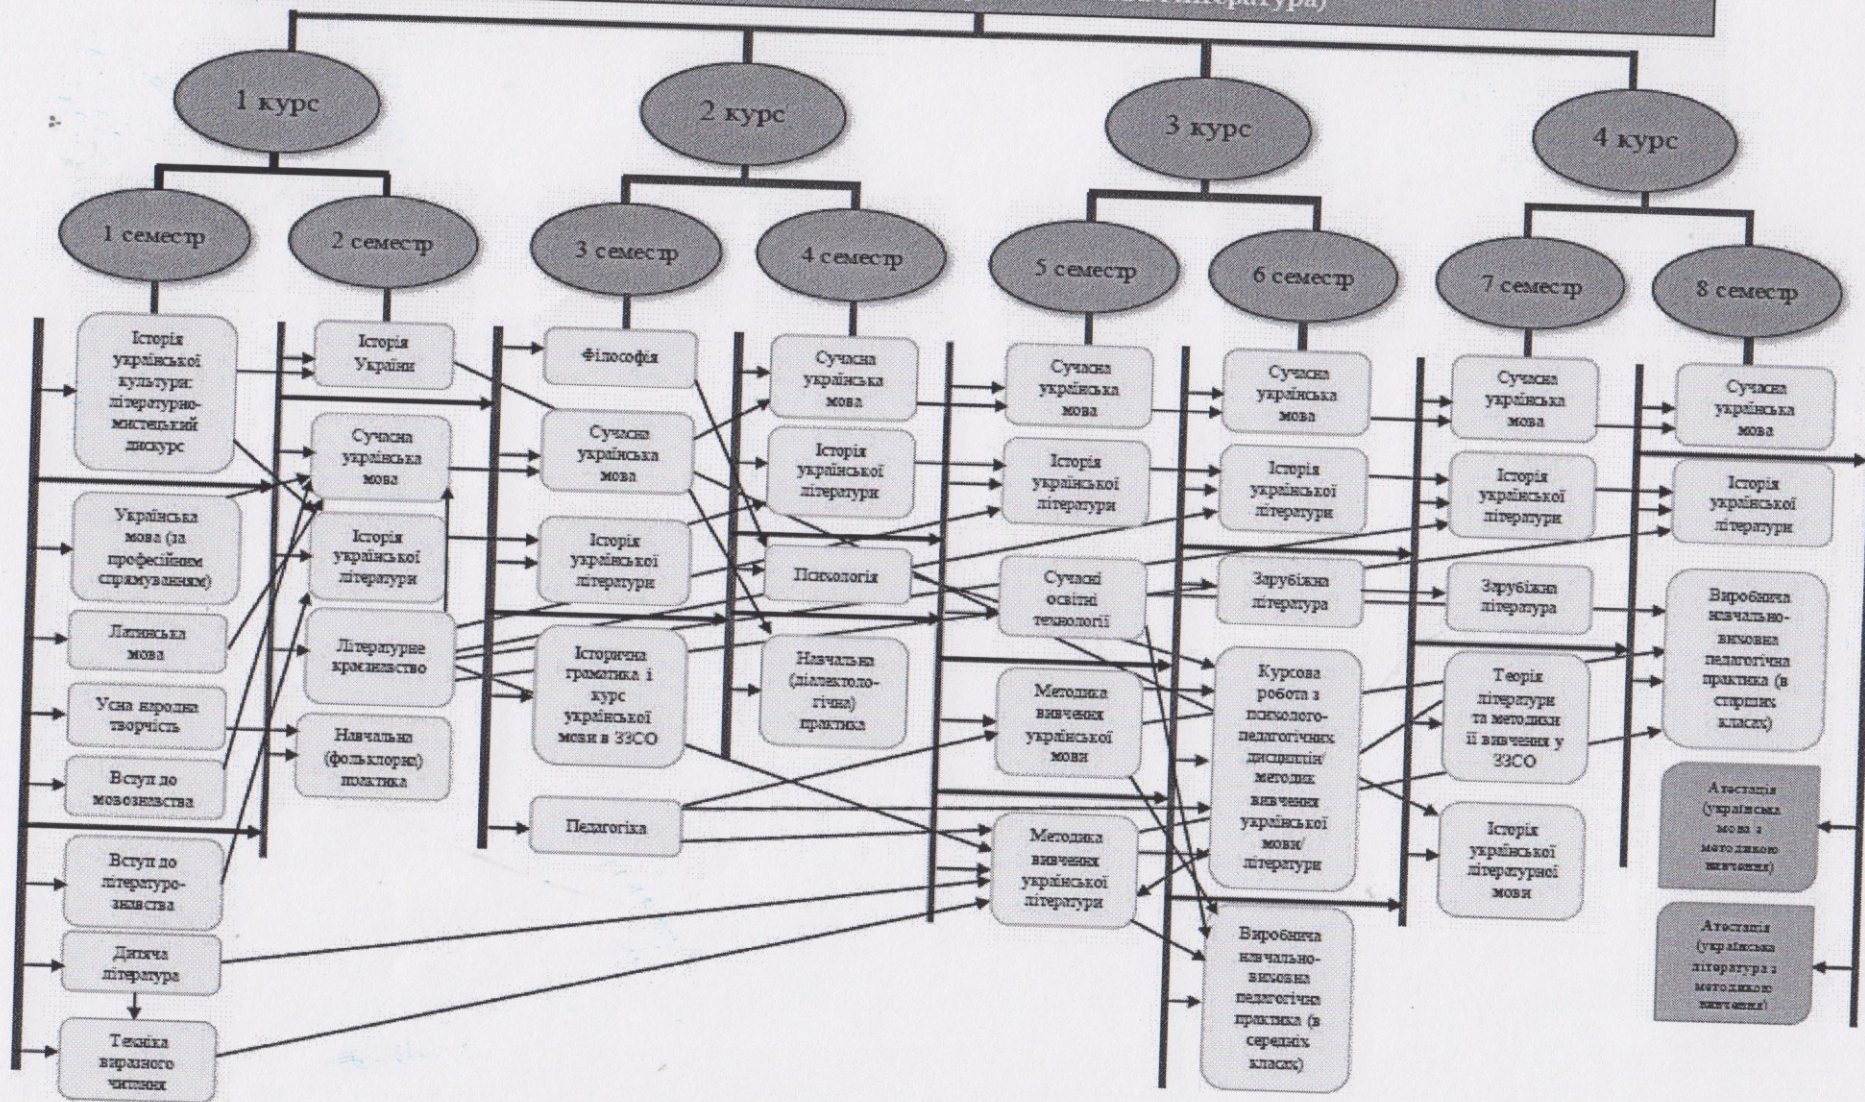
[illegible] література)

1 курс

2 курс

3 курс

4 курс

1 семестр

2 семестр

3 семестр

4 семестр

5 семестр

6 семестр

7 семестр

8 семестр

Історія української культури: літературно-мистецький дискурс

Українська мова (за професійним спрямуванням)

Латинська мова

Усна народна творчість

Вступ до мовознавства

Вступ до літературознавства

Дитяча література

Техніка виразного читання

Історія України

Сучасна українська мова

Історія української літератури

Літературне краєзнавство

Навчальна (фольклорна) практика

Філософія

Сучасна українська мова

Історія української літератури

Історична граматика і курс української мови в ЗЗСО

Педагогіка

Сучасна українська мова

Історія української літератури

Психологія

Навчальна (діалектологічна) практика

Сучасна українська мова

Історія української літератури

Сучасні освітні технології

Методика вивчення української мови

Методика вивчення української літератури

Сучасна українська мова

Історія української літератури

Зарубіжна література

Курсова робота з психолого-педагогічних дисциплін/ методик вивчення української мови/ літератури

Виробнича навчально-виховна педагогічна практика (в середніх класах)

Сучасна українська мова

Історія української літератури

Зарубіжна література

Теорія літератури та методики її вивчення у ЗЗСО

Історія української літературної мови

Сучасна українська мова

Історія української літератури

Виробнича навчально-виховна педагогічна практика (в старших класах)

Атестація (українська мова з методикою навчання)

Атестація (українська література з методикою навчання)